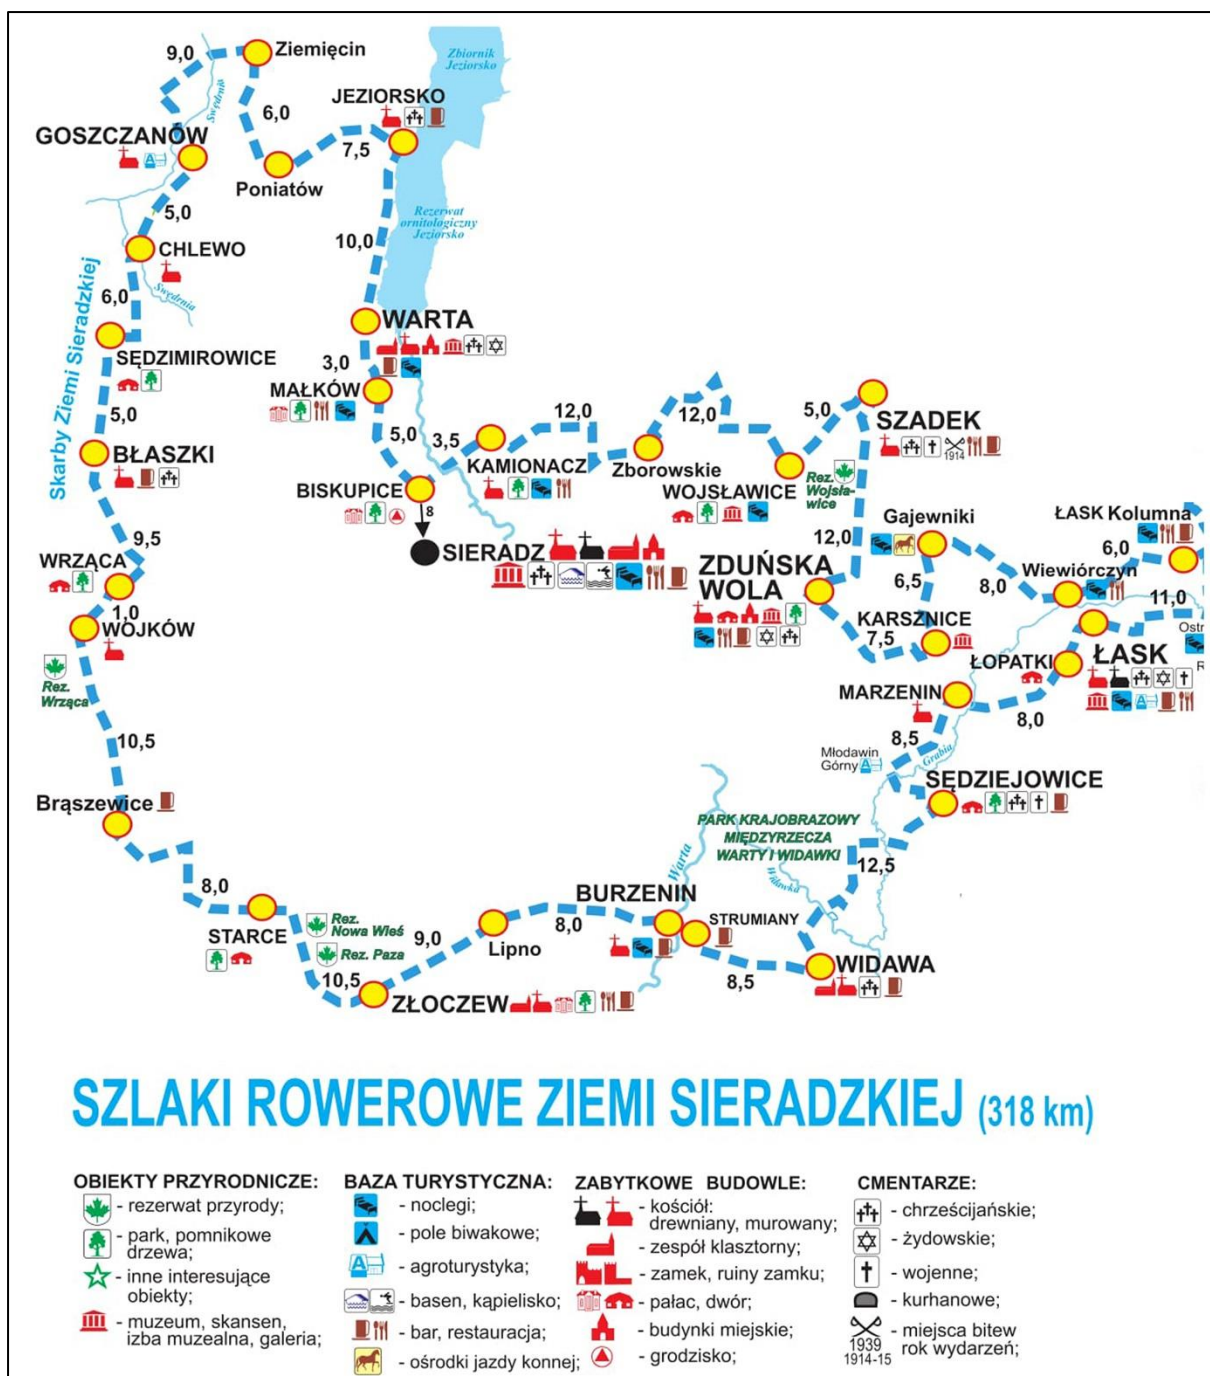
9,0
Ziemięcin
Zbiornik Jeziorsko
Swędrnia
6,0
JEZIORSKO
GOSZCZANÓW
7,5
Poniatów
5,0
Rezerwat ornitologiczny Jeziorsko
10,0
CHLEWO
Swędrnia
Skarby Ziemi Sieradzkiej
6,0
WARTA
SĘDZIMIROWICE
3,0
MAŁKÓW
5,0
12,0
12,0
5,0
SZADEK
5,0
3,5
BŁASZKI
1914
KAMIONACZ
Zborowskie
WOJSŁAWICE
Rez. Wojsławice
BISKUPICE
8
9,5
SIERADZ
12,0
Gajewniki
ŁASK Kolumna
WRZĄCA
ZDUŃSKA WOLA
6,0
6,5
8,0
Wiewiórczyn
1,0
WÓJKÓW
11,0
KARSZNICE
7,5
Ostr
ŁASK
ŁOPATKI
Rez. Wrząca
MARZENIN
8,0
10,5
8,5
Młodawin Górny
Grabia
SĘDZIEJOWICE
Brąszewice
PARK KRAJOBRAZOWY MIĘDZYRZECZA WARTY I WIDAWKI
Warta
12,5
Widawka
8,0
BURZENIN
STRUMIANY
STARCE
Rez. Nowa Wieś
9,0
8,0
Rez. Paza
Lipno
WIDAWA
10,5
8,5
ZŁOCZEW

SZLAKI ROWEROWE ZIEMI SIERADZKIEJ (318 km)

OBIEKTY PRZYRODNICZE:
- rezerwat przyrody;
- park, pomnikowe drzewa;
- inne interesujące obiekty;
- muzeum, skansen, izba muzealna, galeria;

BAZA TURYSTYCZNA:
- noclegi;
- pole biwakowe;
- agroturystyka;
- basen, kąpielisko;
- bar, restauracja;
- ośrodki jazdy konnej;

ZABYTKOWE BUDOWLE:
- kościół: drewniany, murowany;
- zespół klasztorny;
- zamek, ruiny zamku;
- pałac, dwór;
- budynki miejskie;
- grodzisko;

CMENTARZE:
- chrześcijańskie;
- żydowskie;
- wojenne;
- kurhanowe;
1939 1914-15 - miejsca bitew rok wydarzeń;